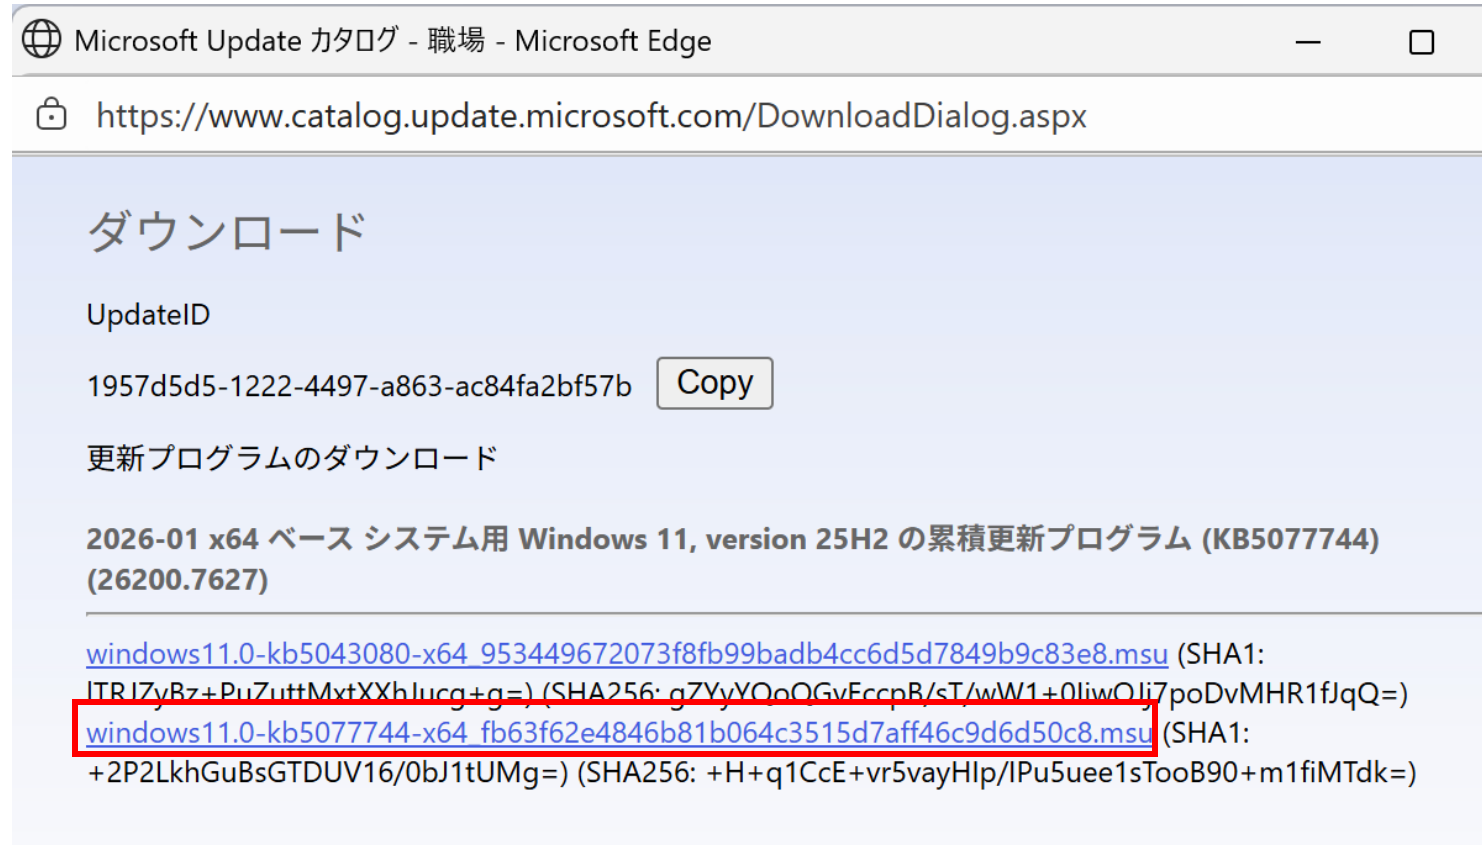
Microsoft Update カタログ - 職場 - Microsoft Edge

https://www.catalog.update.microsoft.com/DownloadDialog.aspx

ダウンロード

UpdateID

1957d5d5-1222-4497-a863-ac84fa2bf57b Copy

更新プログラムのダウンロード

2026-01 x64 ベース システム用 Windows 11, version 25H2 の累積更新プログラム (KB5077744) (26200.7627)

windows11.0-kb5043080-x64_953449672073f8fb99badb4cc6d5d7849b9c83e8.msu (SHA1: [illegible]) (SHA256: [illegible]poDvMHR1fJqQ=)
windows11.0-kb5077744-x64_fb63f62e4846b81b064c3515d7aff46c9d6d50c8.msu (SHA1: +2P2LkhGuBsGTDUV16/0bJ1tUMg=) (SHA256: +H+q1CcE+vr5vayHlp/lPu5uee1sTooB90+m1fiMTdk=)